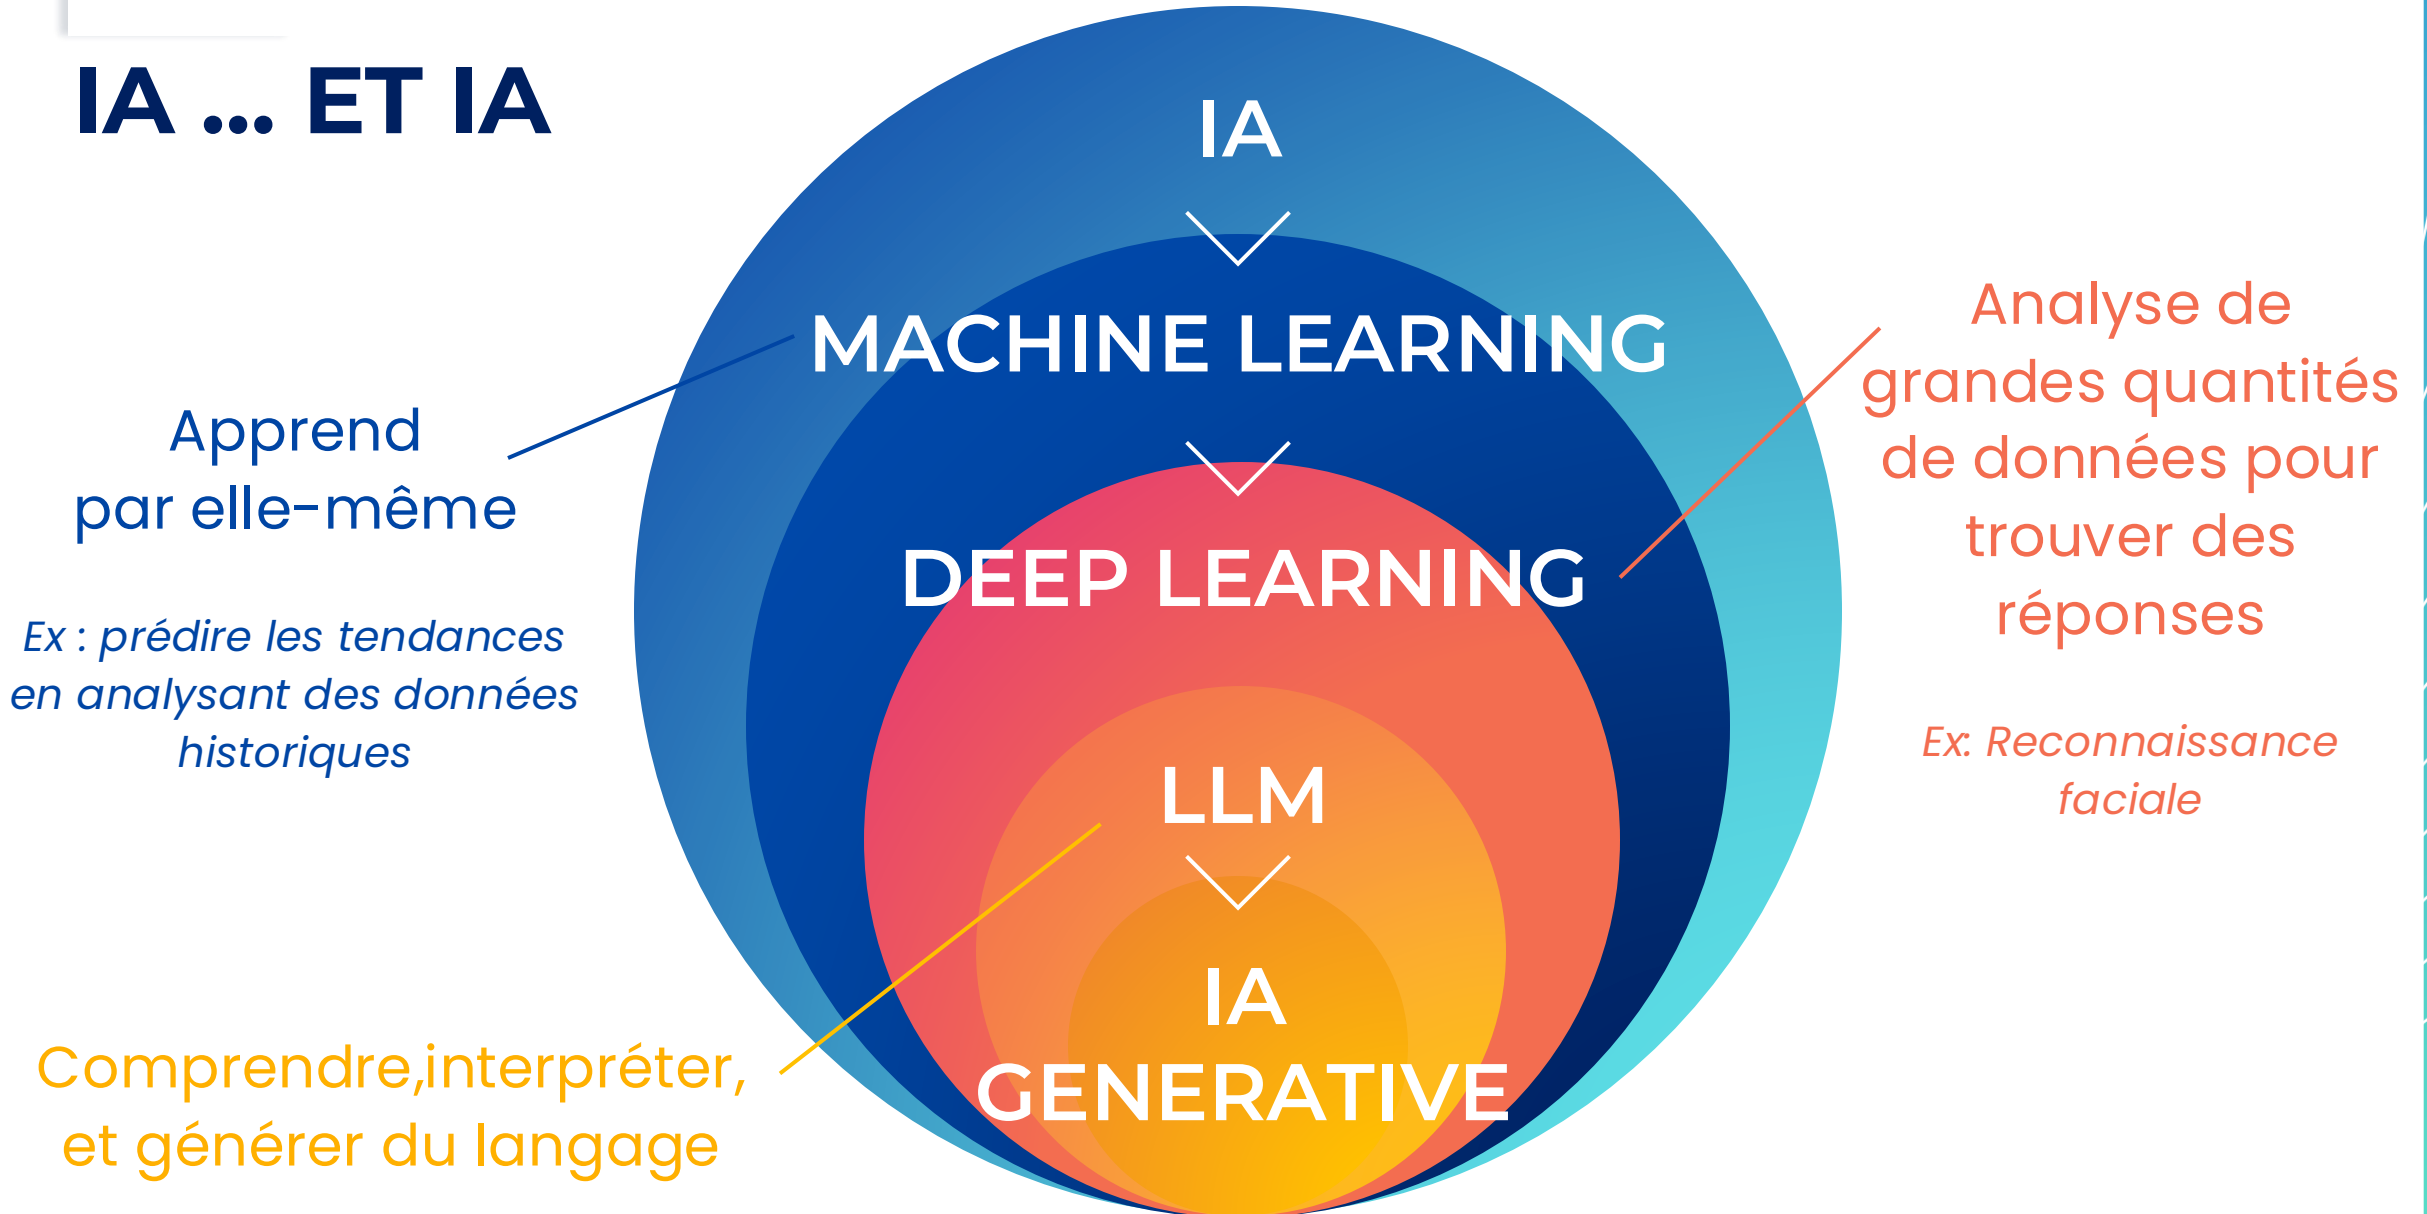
IA ... ET IA

IA

MACHINE LEARNING

DEEP LEARNING

LLM

IA GENERATIVE

Apprend par elle-même

Ex : prédire les tendances en analysant des données historiques

Comprendre,interpréter, et générer du langage

Analyse de grandes quantités de données pour trouver des réponses

Ex: Reconnaissance faciale